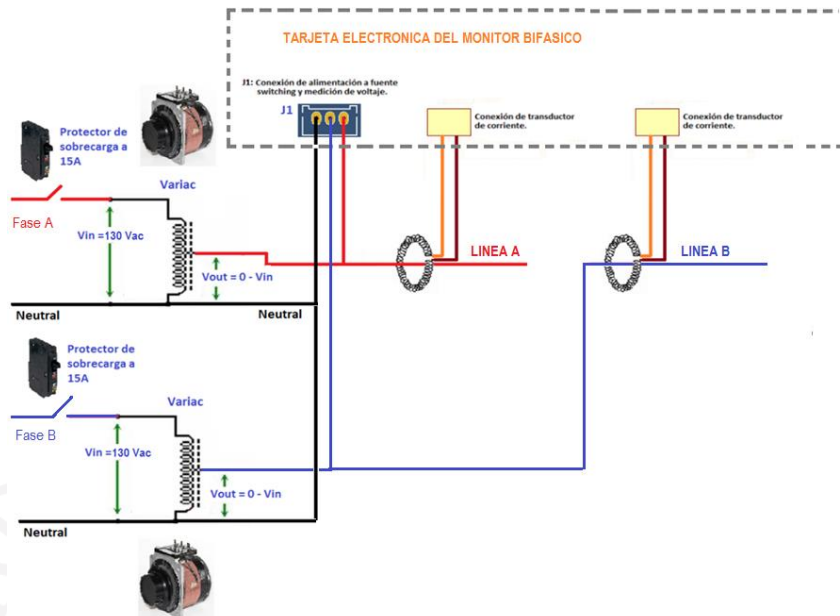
TARJETA ELECTRONICA DEL MONITOR BIFASICO

J1: Conexión de alimentación a fuente switching y medición de voltaje.

J1

Conexión de transductor de corriente.

Conexión de transductor de corriente.

Protector de sobrecarga a 15A

Variac

Fase A

Vin =130 Vac

Vout = 0 - Vin

LINEA A

LINEA B

Neutral

Neutral

Protector de sobrecarga a 15A

Variac

Fase B

Vin =130 Vac

Vout = 0 - Vin

Neutral